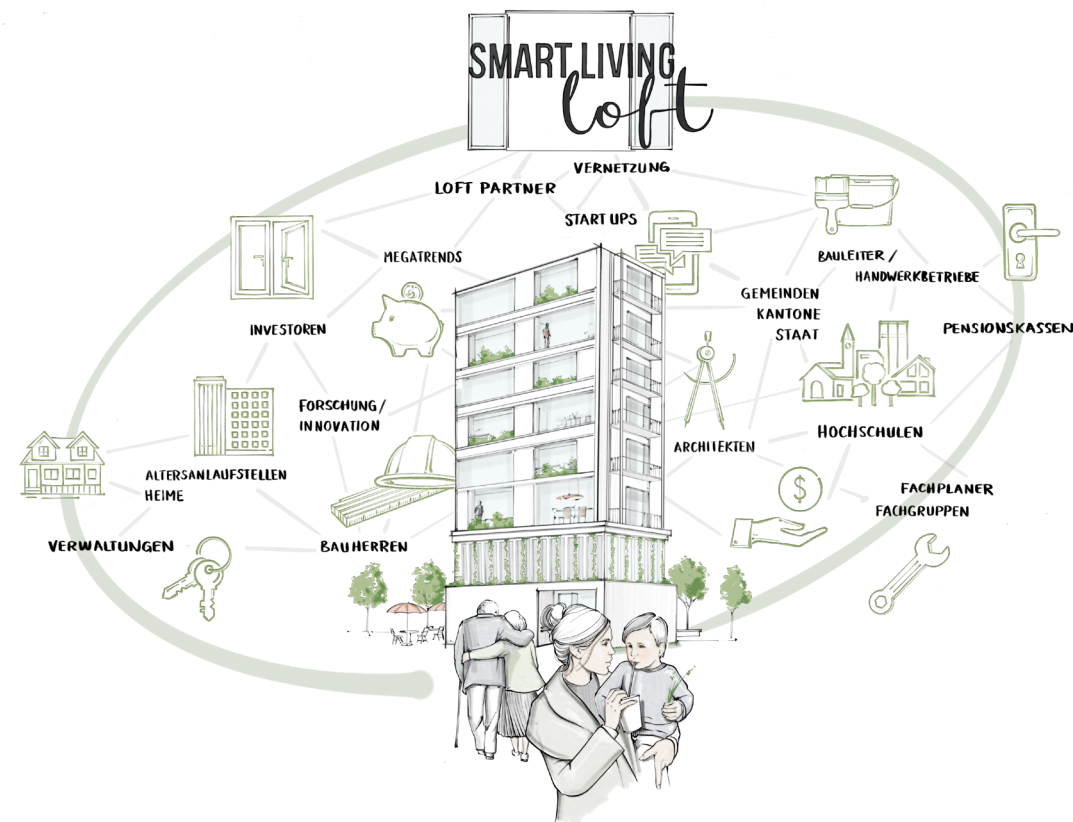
SMART LIVING loft

VERNETZUNG

LOFT PARTNER

START UPS

MEGATRENDS

BAULEITER / HANDWERKBETRIEBE

GEMEINDEN KANTONE STAAT

PENSIONSKASSEN

INVESTOREN

FORSCHUNG / INNOVATION

ARCHITEKTEN

HOCHSCHULEN

ALTERSANLAUFSTELLEN HEIME

FACHPLANER FACHGRUPPEN

VERWALTUNGEN

BAUHERREN